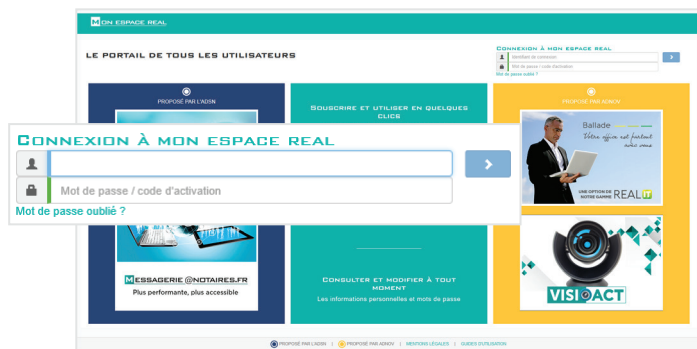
MON ESPACE REAL

LE PORTAIL DE TOUS LES UTILISATEURS

CONNEXION À MON ESPACE REAL
Identifiant de connexion
Mot de passe / code d'activation
Mot de passe oublié ?

PROPOSÉ PAR L'ADSN

SOUSCRIRE ET UTILISER EN QUELQUES CLICS

PROPOSÉ PAR ADNOV

CONNEXION À MON ESPACE REAL
Mot de passe / code d'activation
Mot de passe oublié ?

Ballade
Votre office est partout avec vous
UNE OPTION DE NOTRE GAMME REAL

MESSAGERIE @NOTAIRES.FR
Plus performante, plus accessible

CONSULTER ET MODIFIER À TOUT MOMENT
Les informations personnelles et mots de passe

VISIOACT

PROPOSÉ PAR L'ADSN | PROPOSÉ PAR ADNOV | MENTIONS LÉGALES | GUIDES D'UTILISATION